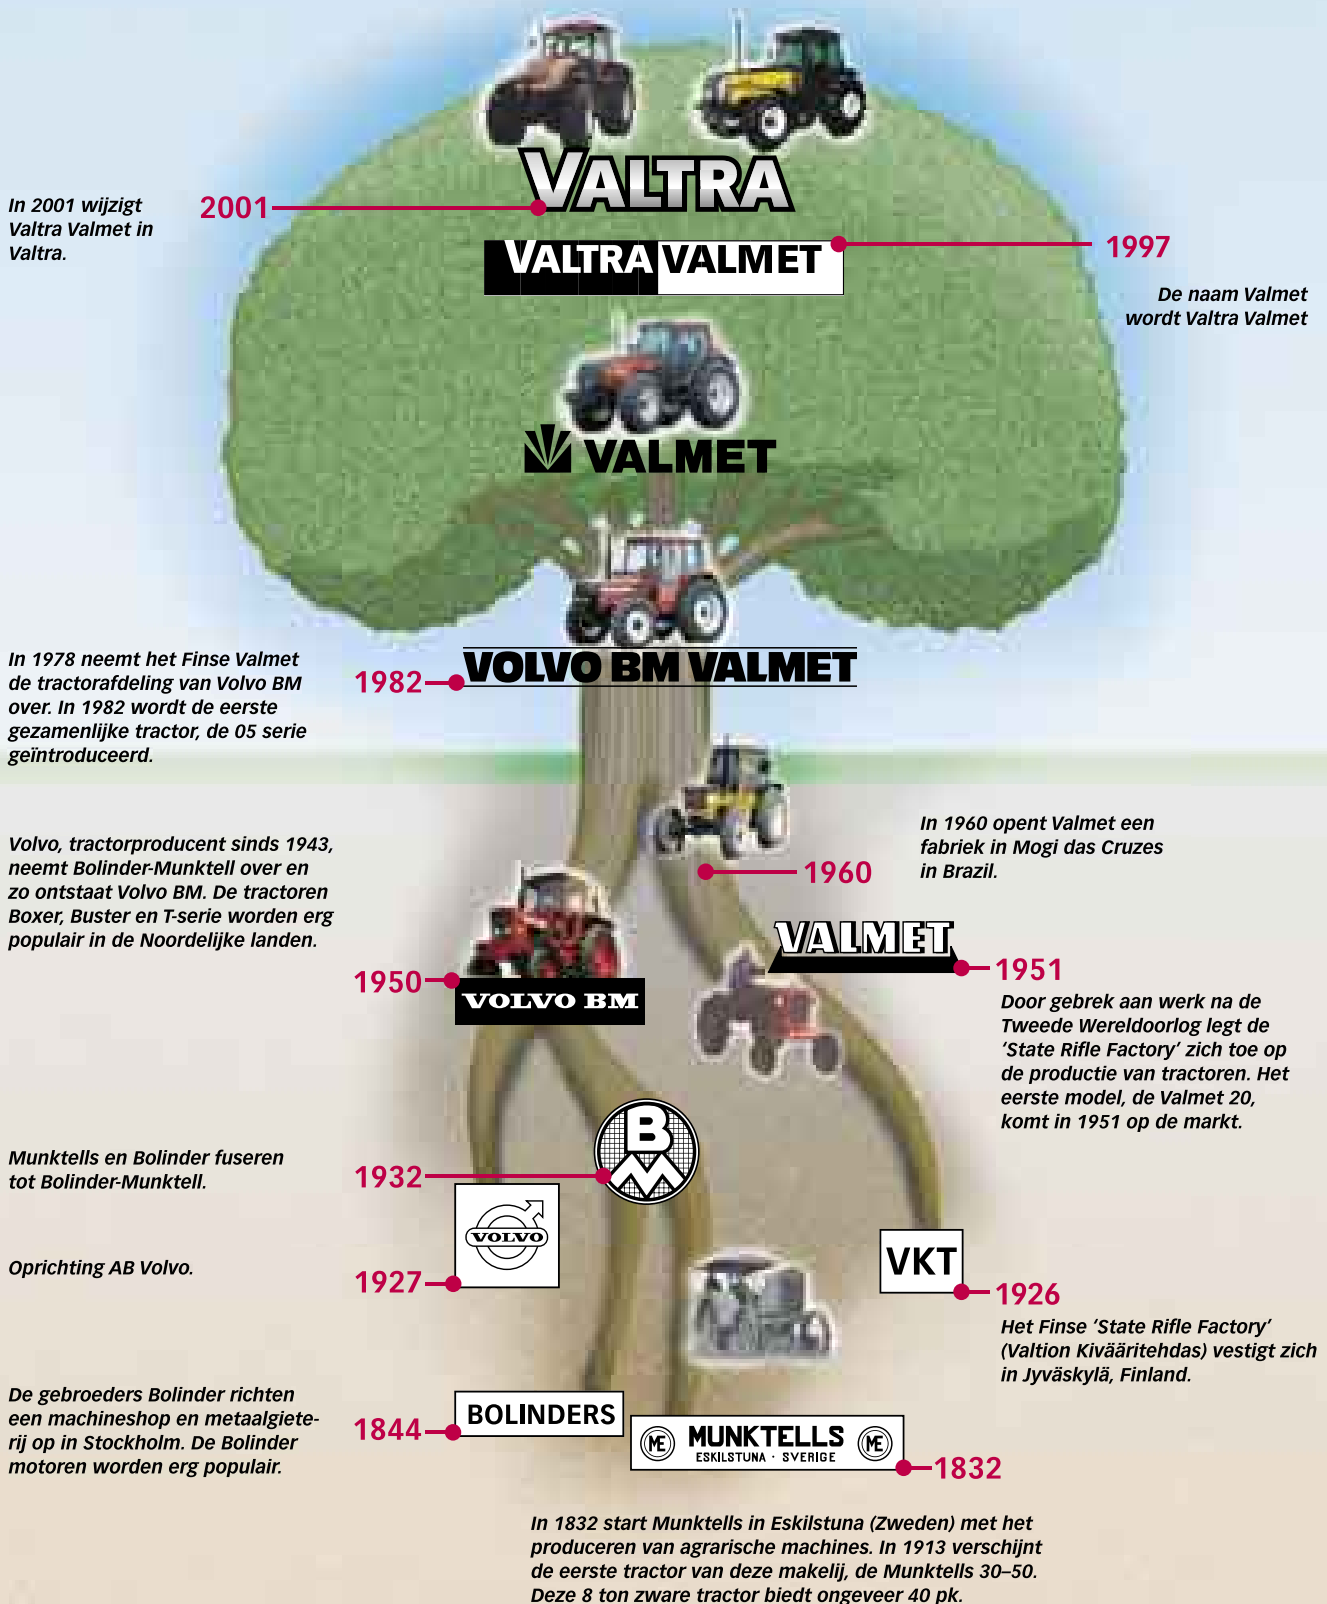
VALTRA

2001

In 2001 wijzigt Valtra Valmet in Valtra.

VALTRA VALMET

1997

De naam Valmet wordt Valtra Valmet

VALMET

In 1978 neemt het Finse Valmet de tractorafdeling van Volvo BM over. In 1982 wordt de eerste gezamenlijke tractor, de 05 serie geïntroduceerd.

1982

VOLVO BM VALMET

In 1960 opent Valmet een fabriek in Mogi das Cruzes in Brazil.

1960

Volvo, tractorproducent sinds 1943, neemt Bolinder-Munktell over en zo ontstaat Volvo BM. De tractoren Boxer, Buster en T-serie worden erg populair in de Noordelijke landen.

VALMET

1951

Door gebrek aan werk na de Tweede Wereldoorlog legt de 'State Rifle Factory' zich toe op de productie van tractoren. Het eerste model, de Valmet 20, komt in 1951 op de markt.

1950

VOLVO BM

Munktells en Bolinder fuseren tot Bolinder-Munktell.

1932

BM

VOLVO

Oprichting AB Volvo.

1927

VKT

1926

Het Finse 'State Rifle Factory' (Valtion Kivääritehdas) vestigt zich in Jyväskylä, Finland.

De gebroeders Bolinder richten een machineshop en metaalgieterij op in Stockholm. De Bolinder motoren worden erg populair.

1844

BOLINDERS

ME MUNKTELLS ESKILSTUNA · SVERIGE ME

1832

In 1832 start Munktells in Eskilstuna (Zweden) met het produceren van agrarische machines. In 1913 verschijnt de eerste tractor van deze makelij, de Munktells 30–50. Deze 8 ton zware tractor biedt ongeveer 40 pk.